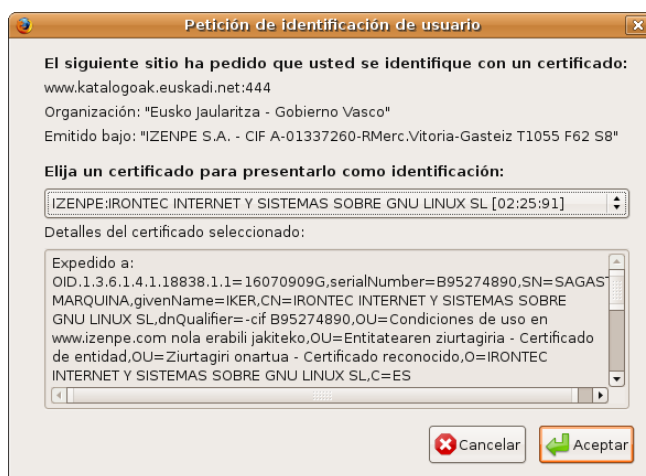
Petición de identificación de usuario

El siguiente sitio ha pedido que usted se identifique con un certificado:

www.katalogoak.euskadi.net:444

Organización: "Eusko Jaularitza - Gobierno Vasco"

Emitido bajo: "IZENPE S.A. - CIF A-01337260-RMerc.Vitoria-Gasteiz T1055 F62 S8"

Elija un certificado para presentarlo como identificación:

IZENPE:IRONTEC INTERNET Y SISTEMAS SOBRE GNU LINUX SL [02:25:91]

Detalles del certificado seleccionado:

Expedido a:
OID.1.3.6.1.4.1.18838.1.1=16070909G,serialNumber=B95274890,SN=SAGAST MARQUINA,givenName=IKER,CN=IRONTEC INTERNET Y SISTEMAS SOBRE GNU LINUX SL,dnQualifier=-cif B95274890,OU=Condiciones de uso en www.izenpe.com nola erabili jakiteko,OU=Entitatearen ziurtagiria - Certificado de entidad,OU=Ziurtagiri onartua - Certificado reconocido,O=IRONTEC INTERNET Y SISTEMAS SOBRE GNU LINUX SL,C=ES

Cancelar

Aceptar